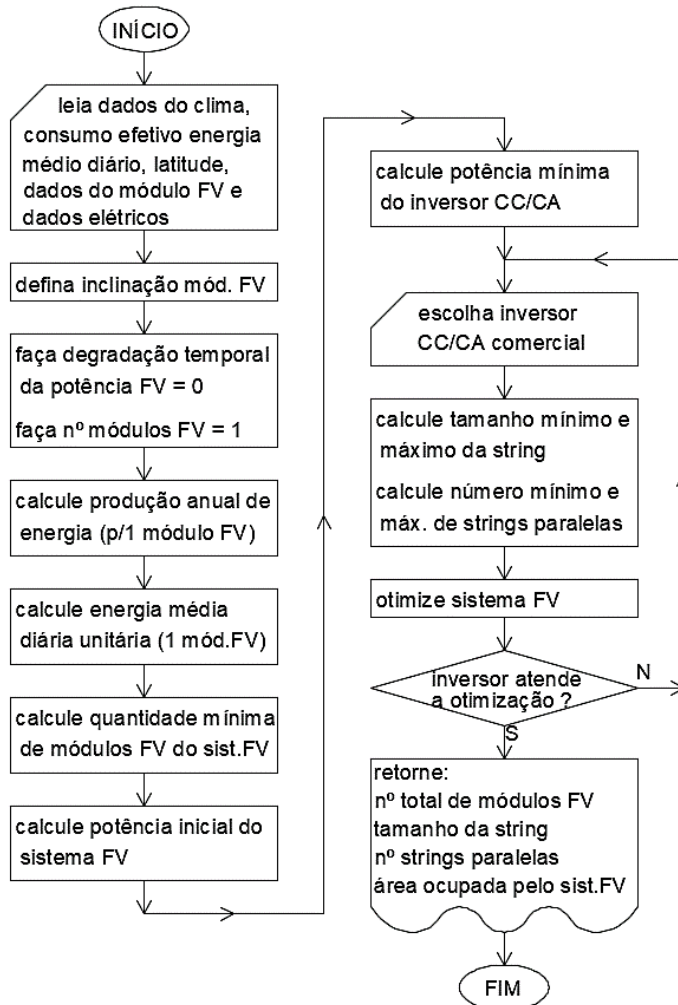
INÍCIO

leia dados do clima, consumo efetivo energia médio diário, latitude, dados do módulo FV e dados elétricos

defina inclinação mód. FV

faça degradação temporal da potência FV = 0

faça nº módulos FV = 1

calcule produção anual de energia (p/1 módulo FV)

calcule energia média diária unitária (1 mód.FV)

calcule quantidade mínima de módulos FV do sist.FV

calcule potência inicial do sistema FV

calcule potência mínima do inversor CC/CA

escolha inversor CC/CA comercial

calcule tamanho mínimo e máximo da string

calcule número mínimo e máx. de strings paralelas

otimize sistema FV

inversor atende a otimização ?

N

S

retorne:
nº total de módulos FV
tamanho da string
nº strings paralelas
área ocupada pelo sist.FV

FIM